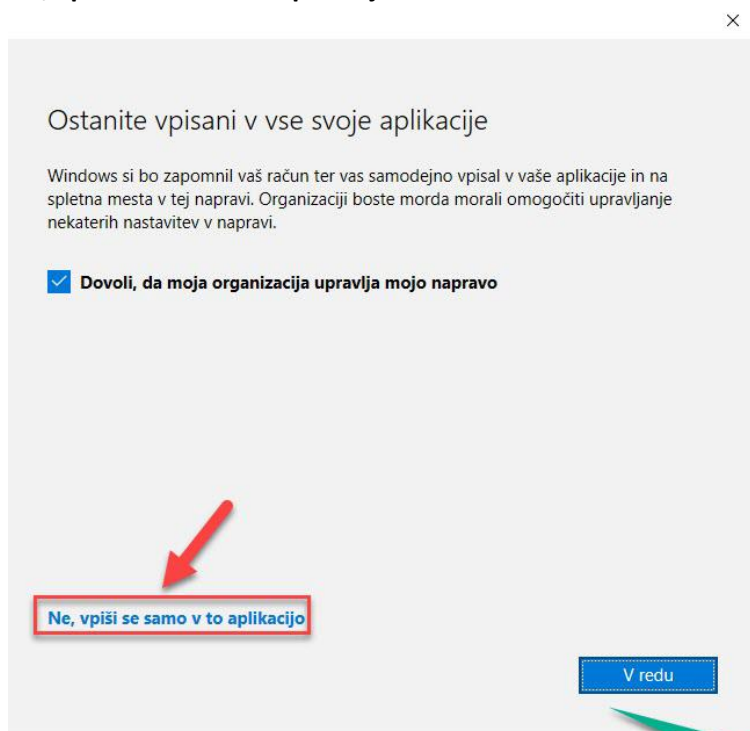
×

Ostanite vpisani v vse svoje aplikacije

Windows si bo zapomnil vaš račun ter vas samodejno vpisal v vaše aplikacije in na spletna mesta v tej napravi. Organizaciji boste morda morali omogočiti upravljanje nekaterih nastavitev v napravi.

Dovoli, da moja organizacija upravlja mojo napravo

Ne, vpiši se samo v to aplikacijo

V redu